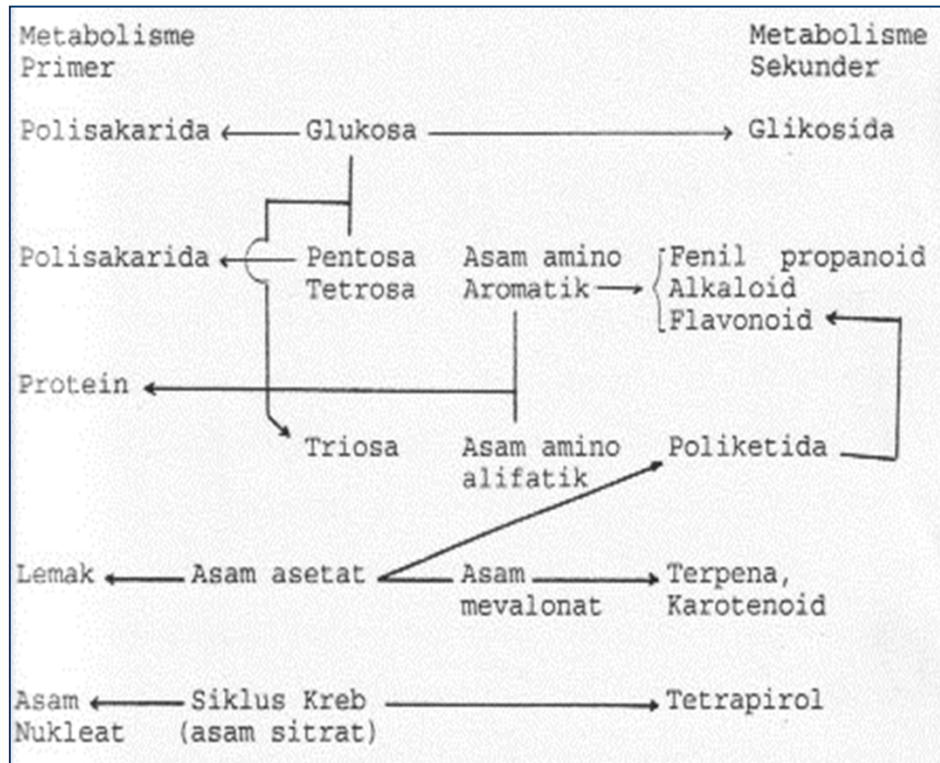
Metabolisme Primer

Metabolisme Sekunder

Polisakarida ← Glukosa → Glikosida

Polisakarida ← Pentosa Tetrosa

Asam amino Aromatik → Fenil propanoid Alkaloid Flavonoid

Protein ←

Triosa

Asam amino alifatik

Poliketida

Lemak ← Asam asetat

Asam mevalonat → Terpena, Karotenoid

Asam Nukleat ← Siklus Kreb (asam sitrat) → Tetrapirol